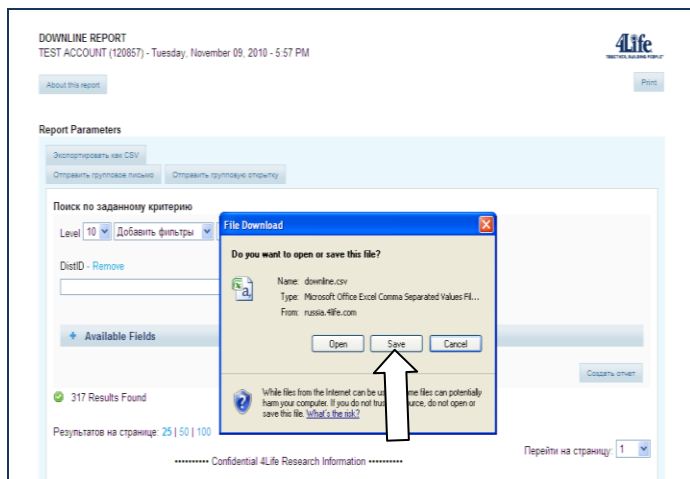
DOWNLOAD REPORT
TEST ACCOUNT (120857) - Tuesday, November 09, 2010 - 5:57 PM

4Life
TRIO THAT BUILDING PEOPLE

About this report

Print

Report Parameters

Экспортировать как CSV

Отправить групповое письмо

Отправить групповую открытку

Поиск по заданному критерию

Level 10 Добавить фильтры

DistID - Remove

+ Available Fields

Создать отчет

317 Results Found

Результатов на странице: 25 | 50 | 100

Перейти на страницу: 1

•••••••••• Confidential 4Life Research Information ••••••••••

File Download

Do you want to open or save this file?

Name: downline.csv
Type: Microsoft Office Excel Comma Separated Values Fil...
From: russia.4life.com

Open
Save
Cancel

While files from the Internet can be us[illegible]me files can potentially harm your computer. If you do not tru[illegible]urce, do not open or save this file. What's the risk?